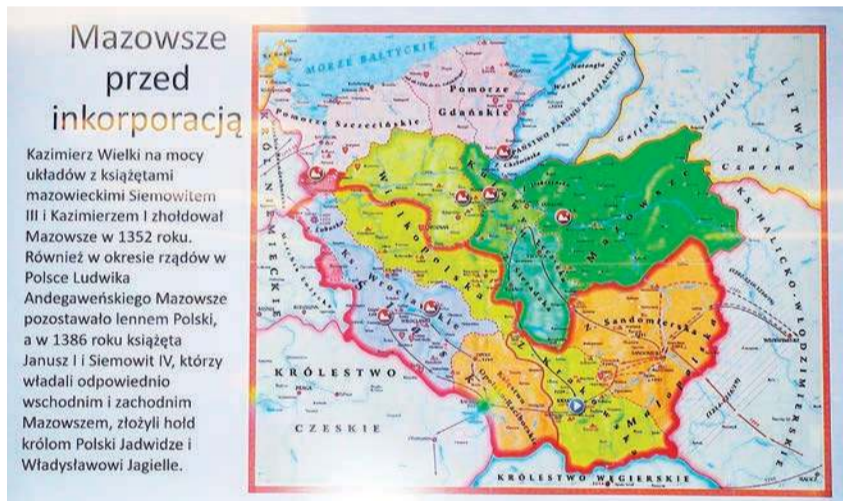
Mazowsze przed inkorporacją

Kazimierz Wielki na mocy układów z książętami mazowieckimi Siemowitem III i Kazimierzem I zhołdował Mazowsze w 1352 roku. Również w okresie rządów w Polsce Ludwika Andegaweńskiego Mazowsze pozostawało lennem Polski, a w 1386 roku książęta Janusz I i Siemowit IV, którzy władali odpowiednio wschodnim i zachodnim Mazowszem, złożyli hołd królom Polski Jadwidze i Władysławowi Jagielle.

MORZE BAŁTYCKIE
Pomorze Gdańskie
Pomorze Szczecińskie
PAŃSTWO ZAKONU KRZYŻACKIEGO
LITWA
Ruś Czarna
Mazowsze
Wielkopolska
Kujawy
Sandomierska
Małopolska
KS. HALICKO-WŁODZIMIERSKIE
RZESZA NIEMIECKA
KRÓLESTWO CZESKIE
KRÓLESTWO WĘGIERSKIE
Śląsk
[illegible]